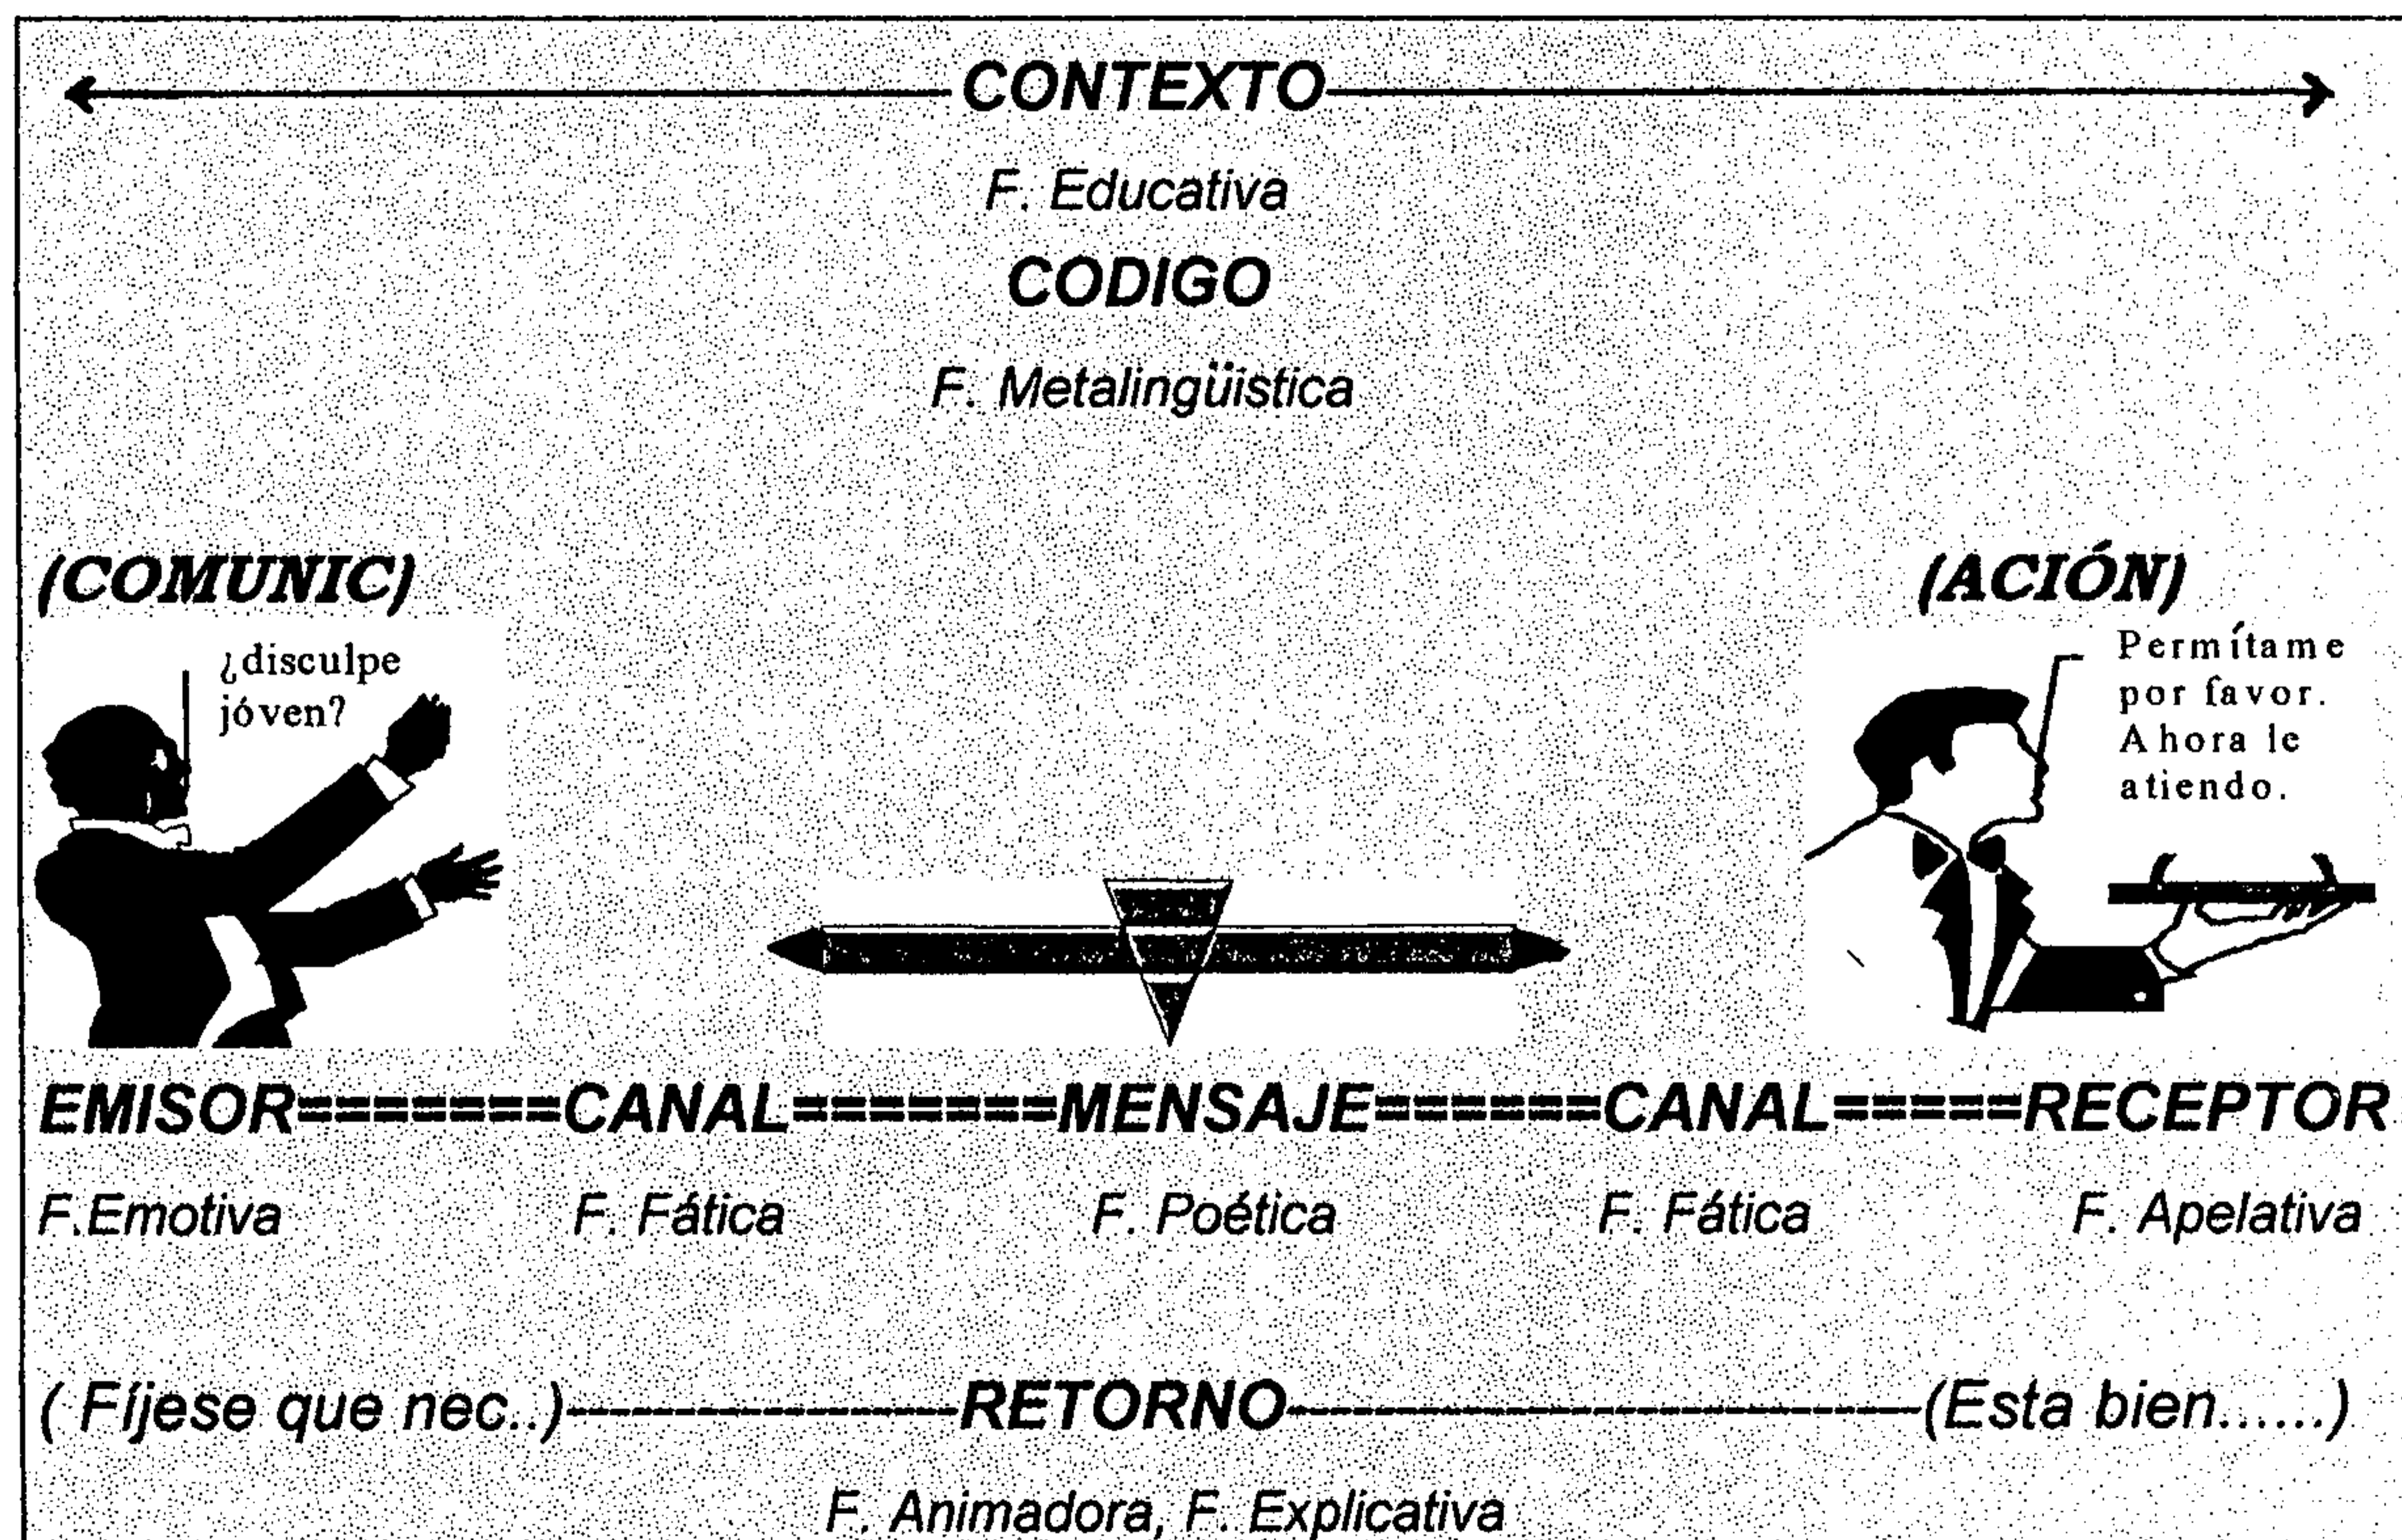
CONTEXTO

F. Educativa

CODIGO

F. Metalingüistica

(COMUNIC)

¿disculpe jóven?

(ACIÓN)

Permítame por favor. Ahora le atiendo.

EMISOR=======CANAL========MENSAJE======CANAL=====RECEPTOR

F.Emotiva F. Fática F. Poética F. Fática F. Apelativa

( Fíjese que nec..)——————RETORNO——————————(Esta bien.....)

F. Animadora, F. Explicativa